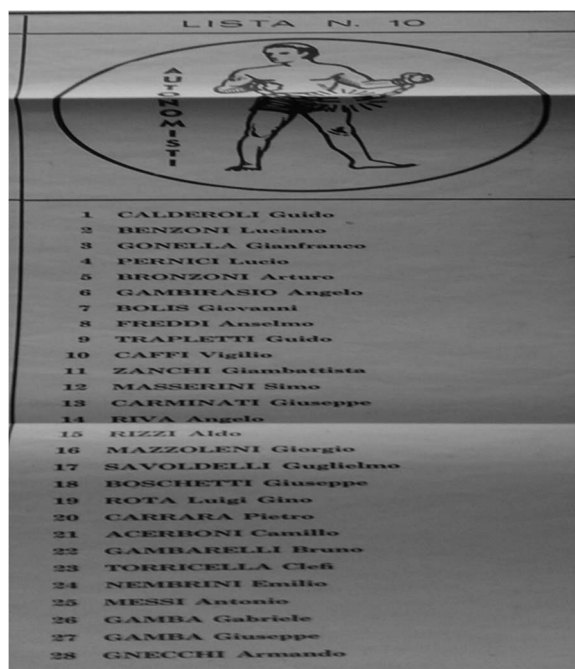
LISTA N. 10

AUTONOMISTI

1 CALDEROLI Guido
2 BENZONI Luciano
3 GONELLA Gianfranco
4 PERNICI Lucio
5 BRONZONI Arturo
6 GAMBIRASIO Angelo
7 BOLIS Giovanni
8 FREDDI Anselmo
9 TRAPLETTI Guido
10 CAFFI Vigilio
11 ZANCHI Giambattista
12 MASSERINI Simo
13 CARMINATI Giuseppe
14 RIVA Angelo
15 RIZZI Aldo
16 MAZZOLENI Giorgio
17 SAVOLDELLI Guglielmo
18 BOSCHETTI Giuseppe
19 ROTA Luigi Gino
20 CARRARA Pietro
21 ACERBONI Camillo
22 GAMBARELLI Bruno
23 TORRICELLA Cleñ
24 NEMBRINI Emilio
25 MESSI Antonio
26 GAMBA Gabriele
27 GAMBA Giuseppe
28 GNECCHI Armando